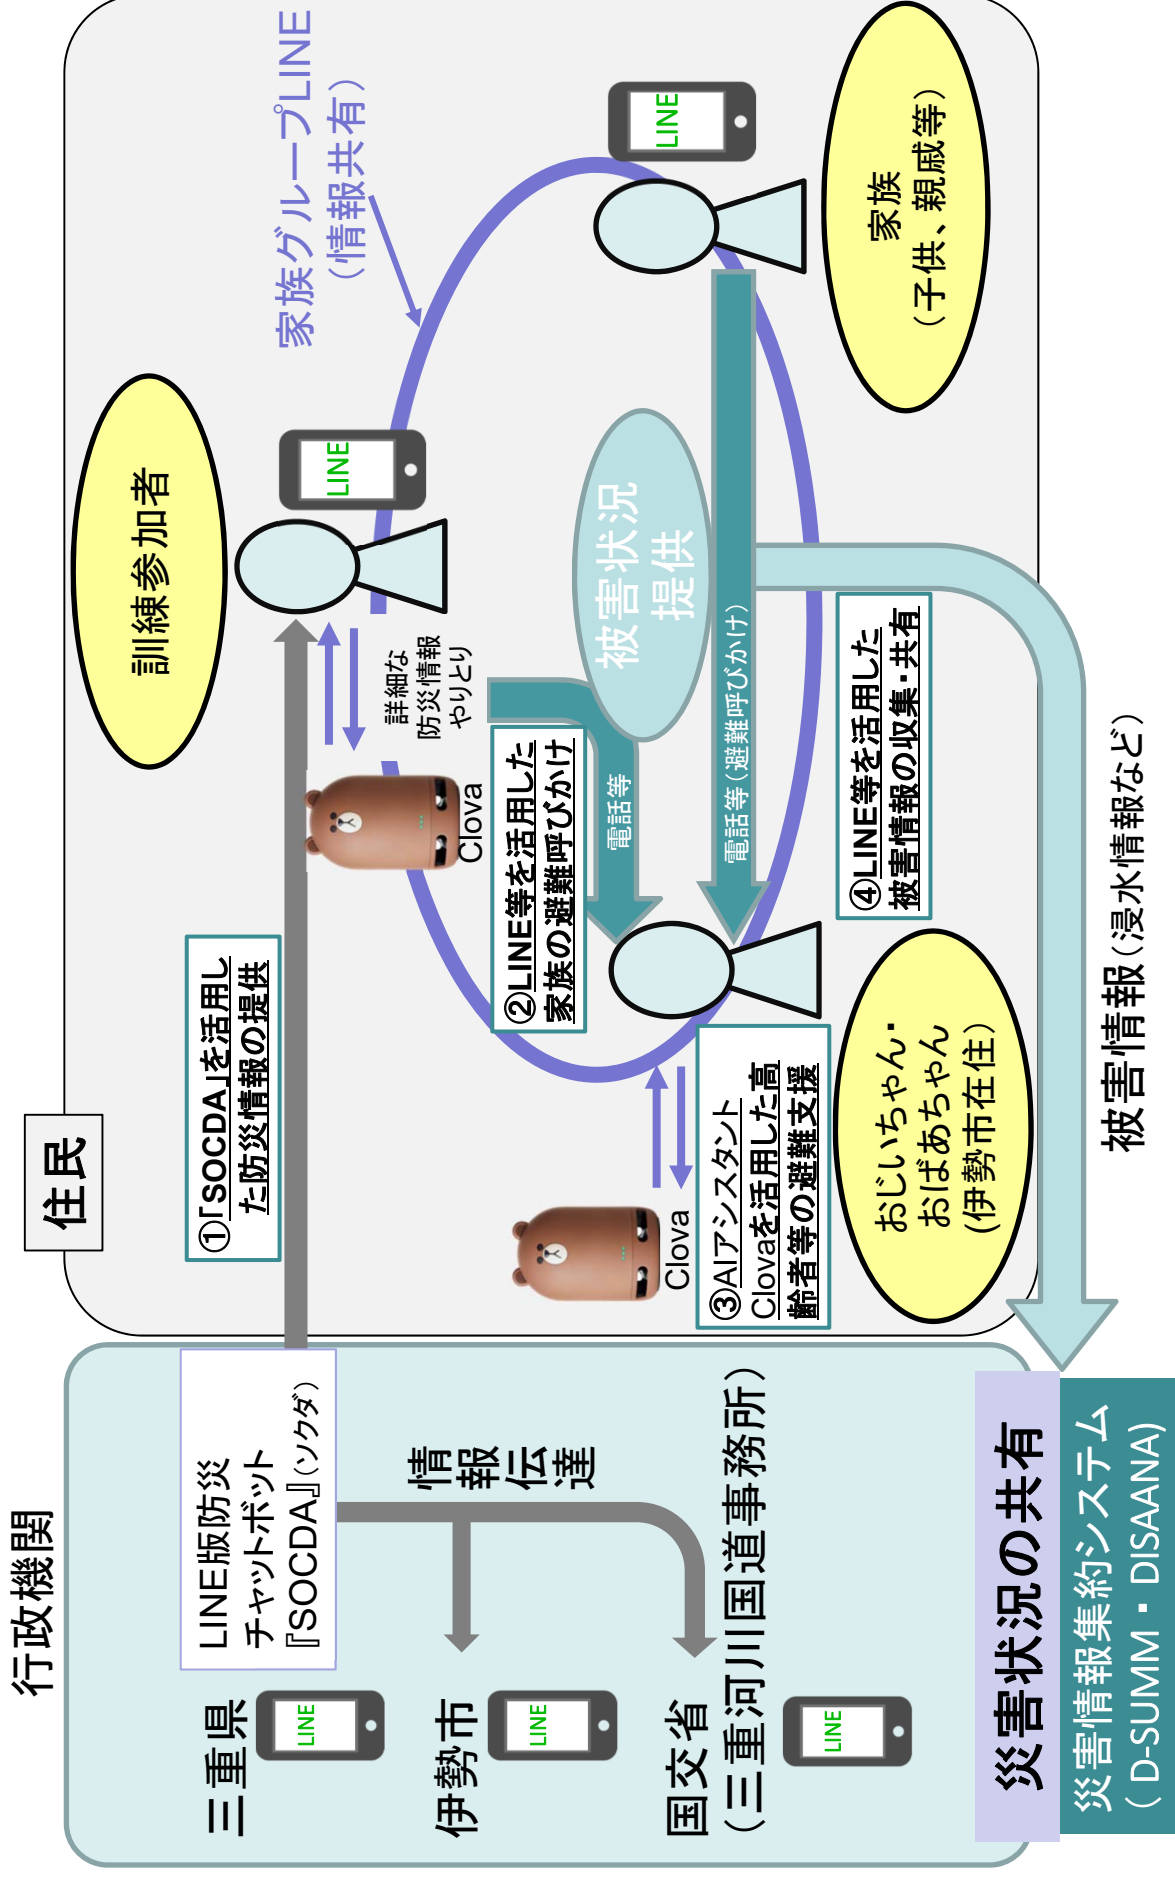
住民

家族グループLINE
（情報共有）

訓練参加者

家族
（子供、親戚等）

LINE

LINE

被害状況提供

詳細な防災情報やりとり

Clova

電話等

電話等（避難呼びかけ）

①「SOCDA」を活用した防災情報の提供

②LINE等を活用した家族の避難呼びかけ

③AIアシスタントClovaを活用した高齢者等の避難支援

④LINE等を活用した被害情報の収集・共有

おじいちゃん・おばあちゃん（伊勢市在住）

Clova

被害情報（浸水情報など）

行政機関

LINE版防災チャットボット『SOCDA』（ソクダ）

情報伝達

三重県

LINE

伊勢市

LINE

国交省（三重河川国道事務所）

LINE

災害状況の共有

災害情報集約システム（D-SUMM・DISAANA）